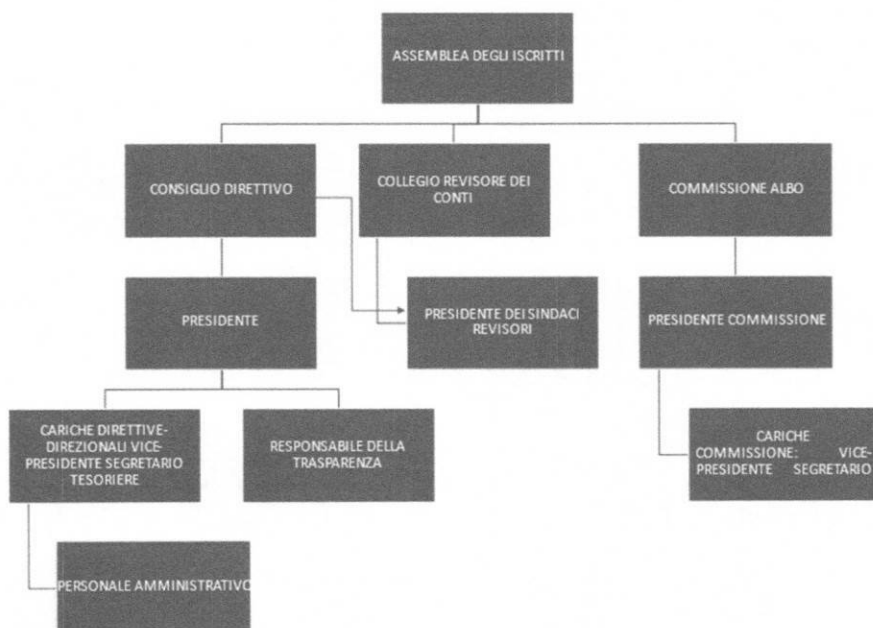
ASSEMBLEA DEGLI ISCRITTI

CONSIGLIO DIRETTIVO

COLLEGIO REVISORE DEI CONTI

COMMISSIONE ALBO

PRESIDENTE

PRESIDENTE DEI SINDACI REVISORI

PRESIDENTE COMMISSIONE

CARICHE DIRETTIVE-DIREZIONALI VICE-PRESIDENTE SEGRETARIO TESORIERE

RESPONSABILE DELLA TRASPARENZA

CARICHE COMMISSIONE: VICE-PRESIDENTE SEGRETARIO

PERSONALE AMMINISTRATIVO